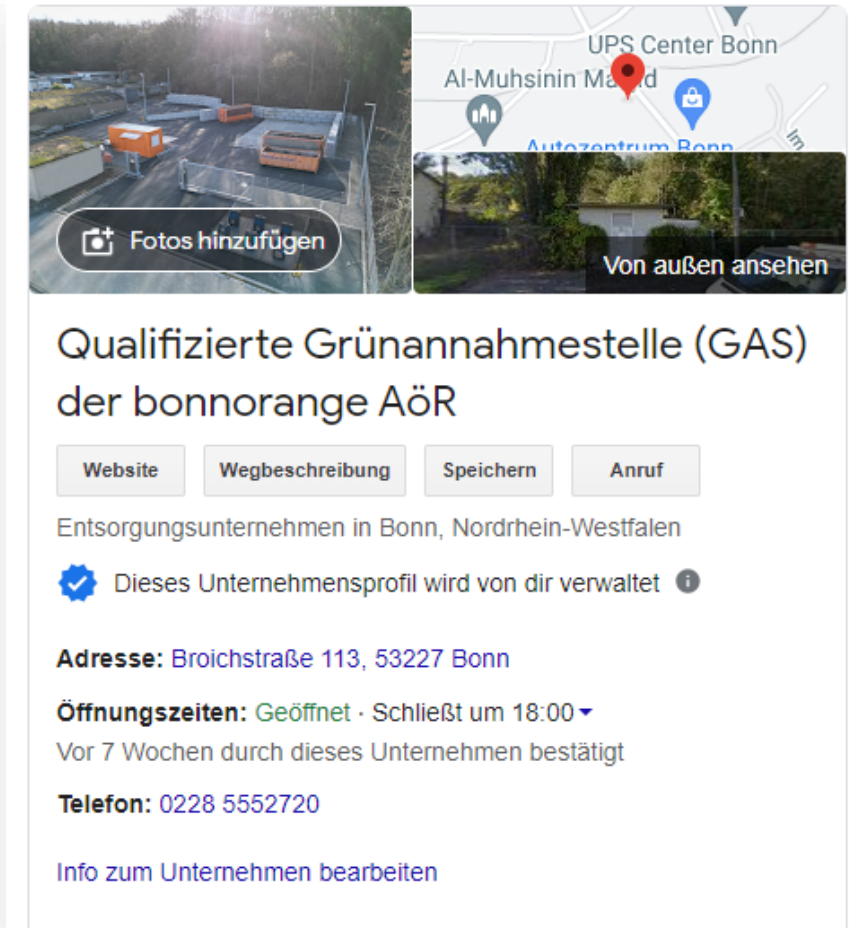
UPS Center Bonn

Al-Muhsinin Ma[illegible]d

Autozentrum Bonn

Im

Fotos hinzufügen

Von außen ansehen

Qualifizierte Grünannahmestelle (GAS) der bonnorange AöR

Website

Wegbeschreibung

Speichern

Anruf

Entsorgungsunternehmen in Bonn, Nordrhein-Westfalen

Dieses Unternehmensprofil wird von dir verwaltet

Adresse: Broichstraße 113, 53227 Bonn

Öffnungszeiten: Geöffnet · Schließt um 18:00

Vor 7 Wochen durch dieses Unternehmen bestätigt

Telefon: 0228 5552720

Info zum Unternehmen bearbeiten